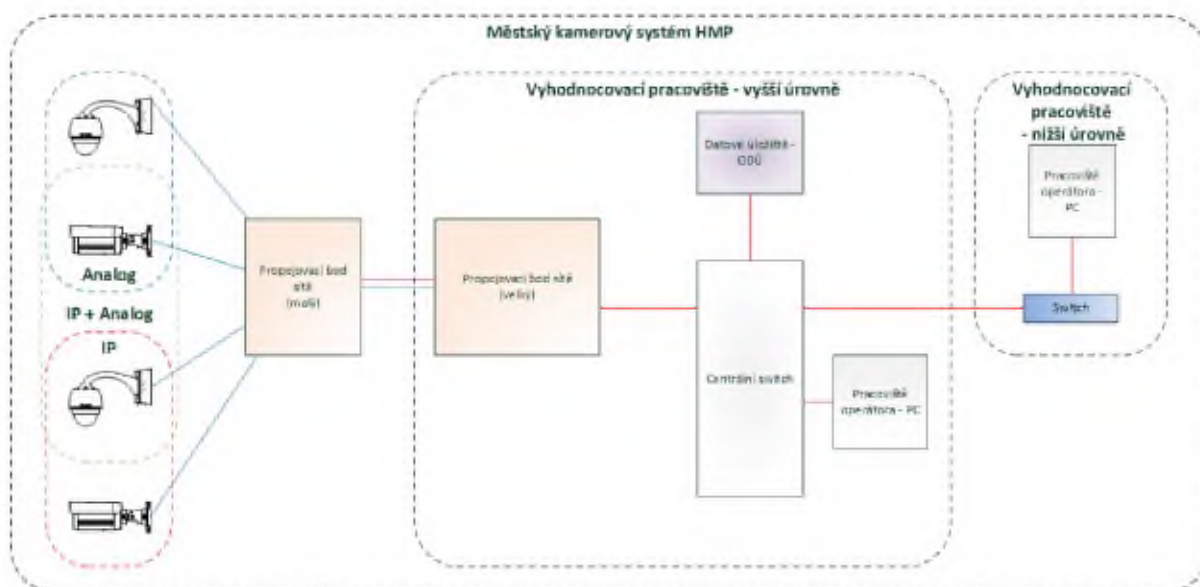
Městský kamerový systém HMP

Analog

IP + Analog

IP

Propojovací bod sítě (malý)

Vyhodnocovací pracoviště - vyšší úrovně

Propojovací bod sítě (velký)

Datové úložiště - ODÚ

Centrální switch

Pracoviště operátora - PC

Vyhodnocovací pracoviště - nižší úrovně

Pracoviště operátora - PC

Switch